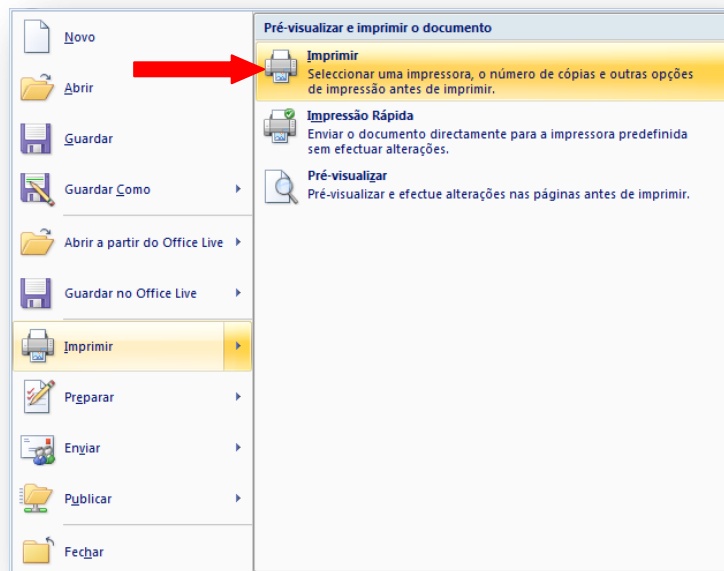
Novo

Abrir

Guardar

Guardar Como

Abrir a partir do Office Live

Guardar no Office Live

Imprimir

Preparar

Enviar

Publicar

Fechar

Pré-visualizar e imprimir o documento

Imprimir
Seleccionar uma impressora, o número de cópias e outras opções de impressão antes de imprimir.

Impressão Rápida
Enviar o documento directamente para a impressora predefinida sem efectuar alterações.

Pré-visualizar
Pré-visualizar e efectue alterações nas páginas antes de imprimir.